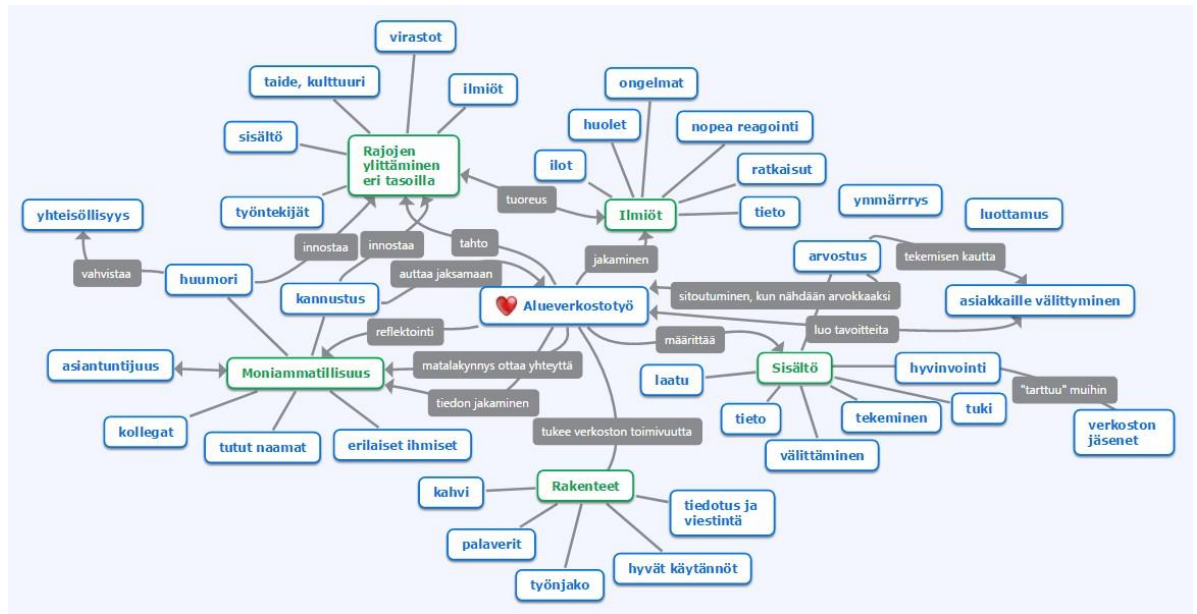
virastot

taide, kulttuuri

ilmiöt

sisältö

Rajojen ylittäminen eri tasoilla

työntekijät

yhteisöllisyys

vahvistaa

huumori

innostaa

innostaa

tahto

kannustus

auttaa jaksamaan

ongelmat

huolet

nopea reagointi

ilot

ratkaisut

tuoreus

Ilmiöt

tieto

jakaminen

ymmärrrys

luottamus

arvostus

tekemisen kautta

asiakkaille välittyminen

Alueverkostotyö

sitoutuminen, kun nähdään arvokkaaksi

luo tavoitteita

reflektointi

asiantuntijuus

Moniammatillisuus

matalakynnys ottaa yhteyttä

tiedon jakaminen

määrittää

laatu

Sisältö

hyvinvointi

"tarttuu" muihin

tieto

tekeminen

tuki

verkoston jäsenet

välittäminen

kollegat

tutut naamat

erilaiset ihmiset

tukee verkoston toimivuutta

kahvi

Rakenteet

tiedotus ja viestintä

palaverit

työnjako

hyvät käytännöt